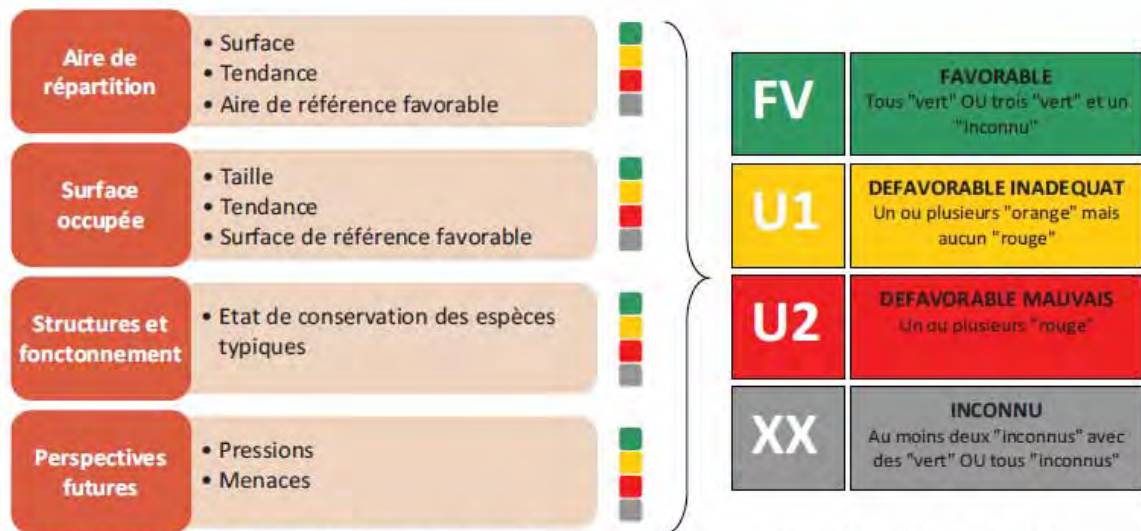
Aire de répartition
• Surface
• Tendance
• Aire de référence favorable

Surface occupée
• Taille
• Tendance
• Surface de référence favorable

Structures et fonctionnement
• Etat de conservation des espèces typiques

Perspectives futures
• Pressions
• Menaces

| FV | FAVORABLE Tous "vert" OU trois "vert" et un "inconnu" |
|---|---|
| U1 | DEFAVORABLE INADEQUAT Un ou plusieurs "orange" mais aucun "rouge" |
| U2 | DEFAVORABLE MAUVAIS Un ou plusieurs "rouge" |
| XX | INCONNU Au moins deux "inconnus" avec des "vert" OU tous "inconnus" |